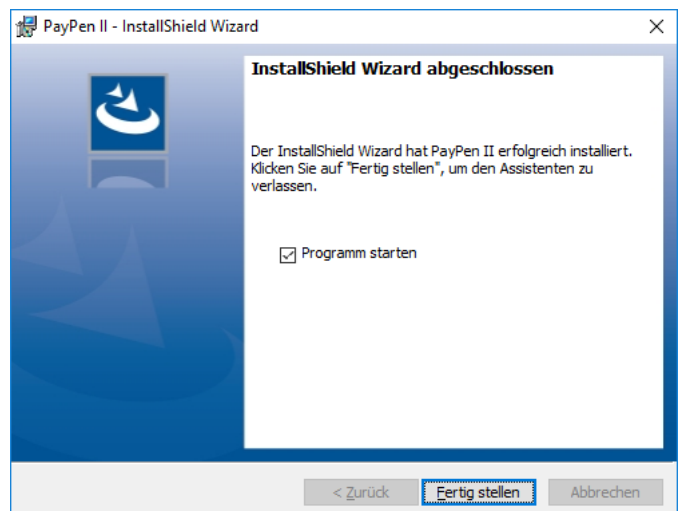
PayPen II - InstallShield Wizard

InstallShield Wizard abgeschlossen

Der InstallShield Wizard hat PayPen II erfolgreich installiert. Klicken Sie auf "Fertig stellen", um den Assistenten zu verlassen.

☑ Programm starten

< Zurück | Fertig stellen | Abbrechen